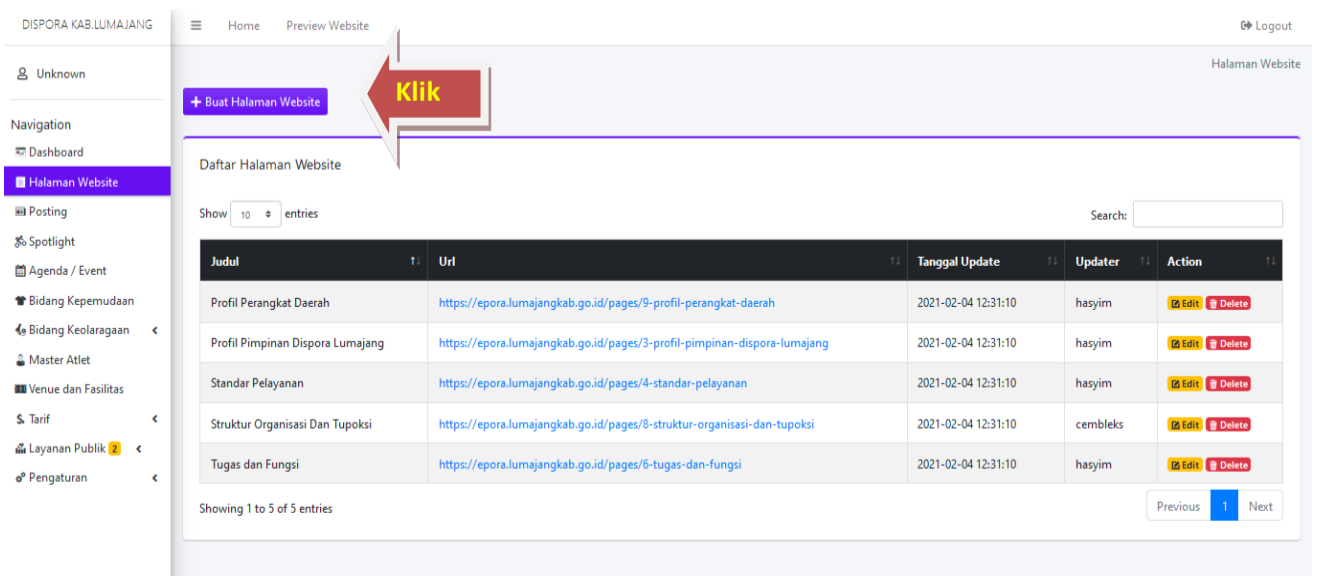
DISPORA KAB.LUMAJANG

Home Preview Website

Logout

Unknown

Navigation

Dashboard

Halaman Website

Posting

Spotlight

Agenda / Event

Bidang Kepemudaan

Bidang Keolaragaan

Master Atlet

Venue dan Fasilitas

Tarif

Layanan Publik 2

Pengaturan

Halaman Website

+ Buat Halaman Website

Klik

Daftar Halaman Website

Show 10 entries

Search:

| Judul | Url | Tanggal Update | Updater | Action |
|---|---|---|---|---|
| Profil Perangkat Daerah | https://epora.lumajangkab.go.id/pages/9-profil-perangkat-daerah | 2021-02-04 12:31:10 | hasyim | Edit Delete |
| Profil Pimpinan Dispora Lumajang | https://epora.lumajangkab.go.id/pages/3-profil-pimpinan-dispora-lumajang | 2021-02-04 12:31:10 | hasyim | Edit Delete |
| Standar Pelayanan | https://epora.lumajangkab.go.id/pages/4-standar-pelayanan | 2021-02-04 12:31:10 | hasyim | Edit Delete |
| Struktur Organisasi Dan Tupoksi | https://epora.lumajangkab.go.id/pages/8-struktur-organisasi-dan-tupoksi | 2021-02-04 12:31:10 | cembleks | Edit Delete |
| Tugas dan Fungsi | https://epora.lumajangkab.go.id/pages/6-tugas-dan-fungsi | 2021-02-04 12:31:10 | hasyim | Edit Delete |

Showing 1 to 5 of 5 entries

Previous 1 Next